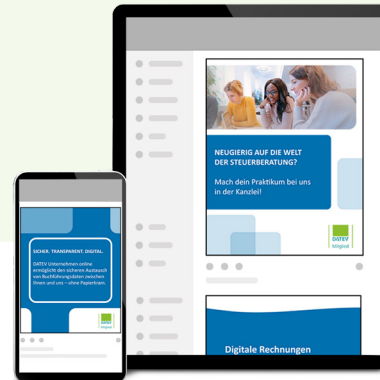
NEUGIERIG AUF DIE WELT DER STEUERBERATUNG?

Mach dein Praktikum bei uns in der Kanzlei!

DATEV Mitglied

SICHER. TRANSPARENT. DIGITAL.

DATEV Unternehmen online ermöglicht den sicheren Austausch von Buchführungsdaten zwischen Ihnen und uns – ohne Papierkram.

DATEV Mitglied

Digitale Rechnungen